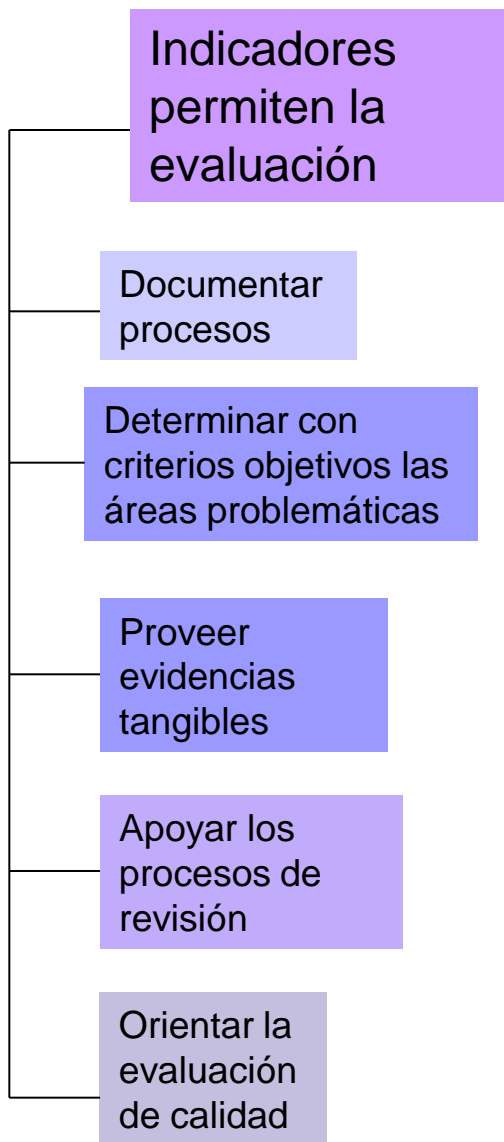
Indicadores permiten la evaluación

Documentar procesos

Determinar con criterios objetivos las áreas problemáticas

Proveer evidencias tangibles

Apoyar los procesos de revisión

Orientar la evaluación de calidad